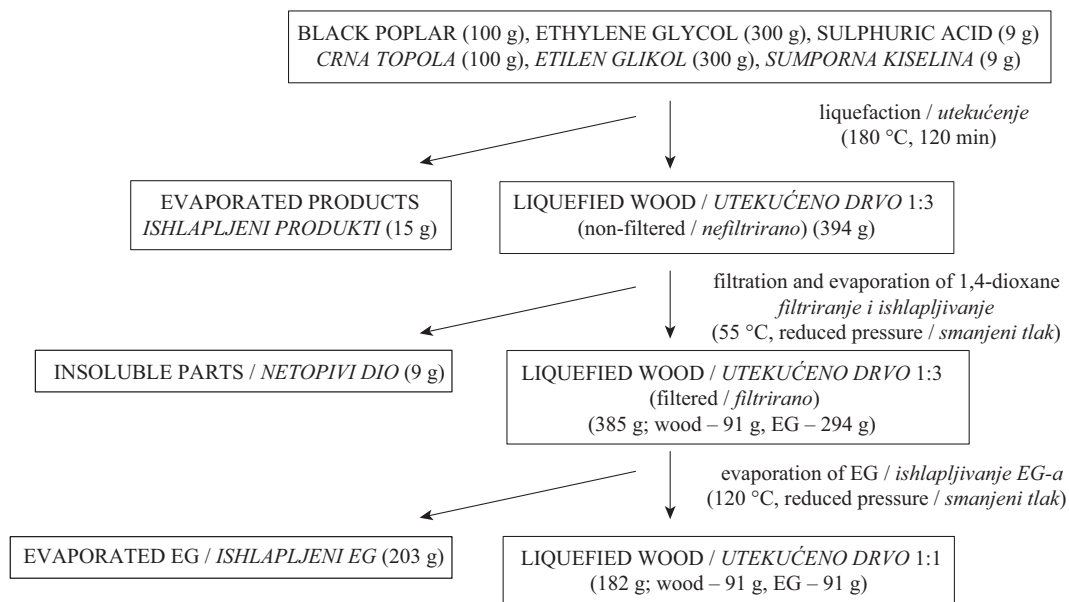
BLACK POPLAR (100 g), ETHYLENE GLYCOL (300 g), SULPHURIC ACID (9 g)
CRNA TOPOLA (100 g), ETILEN GLIKOL (300 g), SUMPORNA KISELINA (9 g)

liquefaction / utekućenje
(180 °C, 120 min)

EVAPORATED PRODUCTS
ISHLAPLJENI PRODUKTI (15 g)

LIQUEFIED WOOD / UTEKUĆENO DRVO 1:3
(non-filtered / nefiltrirano) (394 g)

filtration and evaporation of 1,4-dioxane
filtriranje i ishlapljivanje
(55 °C, reduced pressure / smanjeni tlak)

INSOLUBLE PARTS / NETOPIVI DIO (9 g)

LIQUEFIED WOOD / UTEKUĆENO DRVO 1:3
(filtered / filtrirano)
(385 g; wood – 91 g, EG – 294 g)

evaporation of EG / ishlapljivanje EG-a
(120 °C, reduced pressure / smanjeni tlak)

EVAPORATED EG / ISHLAPLJENI EG (203 g)

LIQUEFIED WOOD / UTEKUĆENO DRVO 1:1
(182 g; wood – 91 g, EG – 91 g)